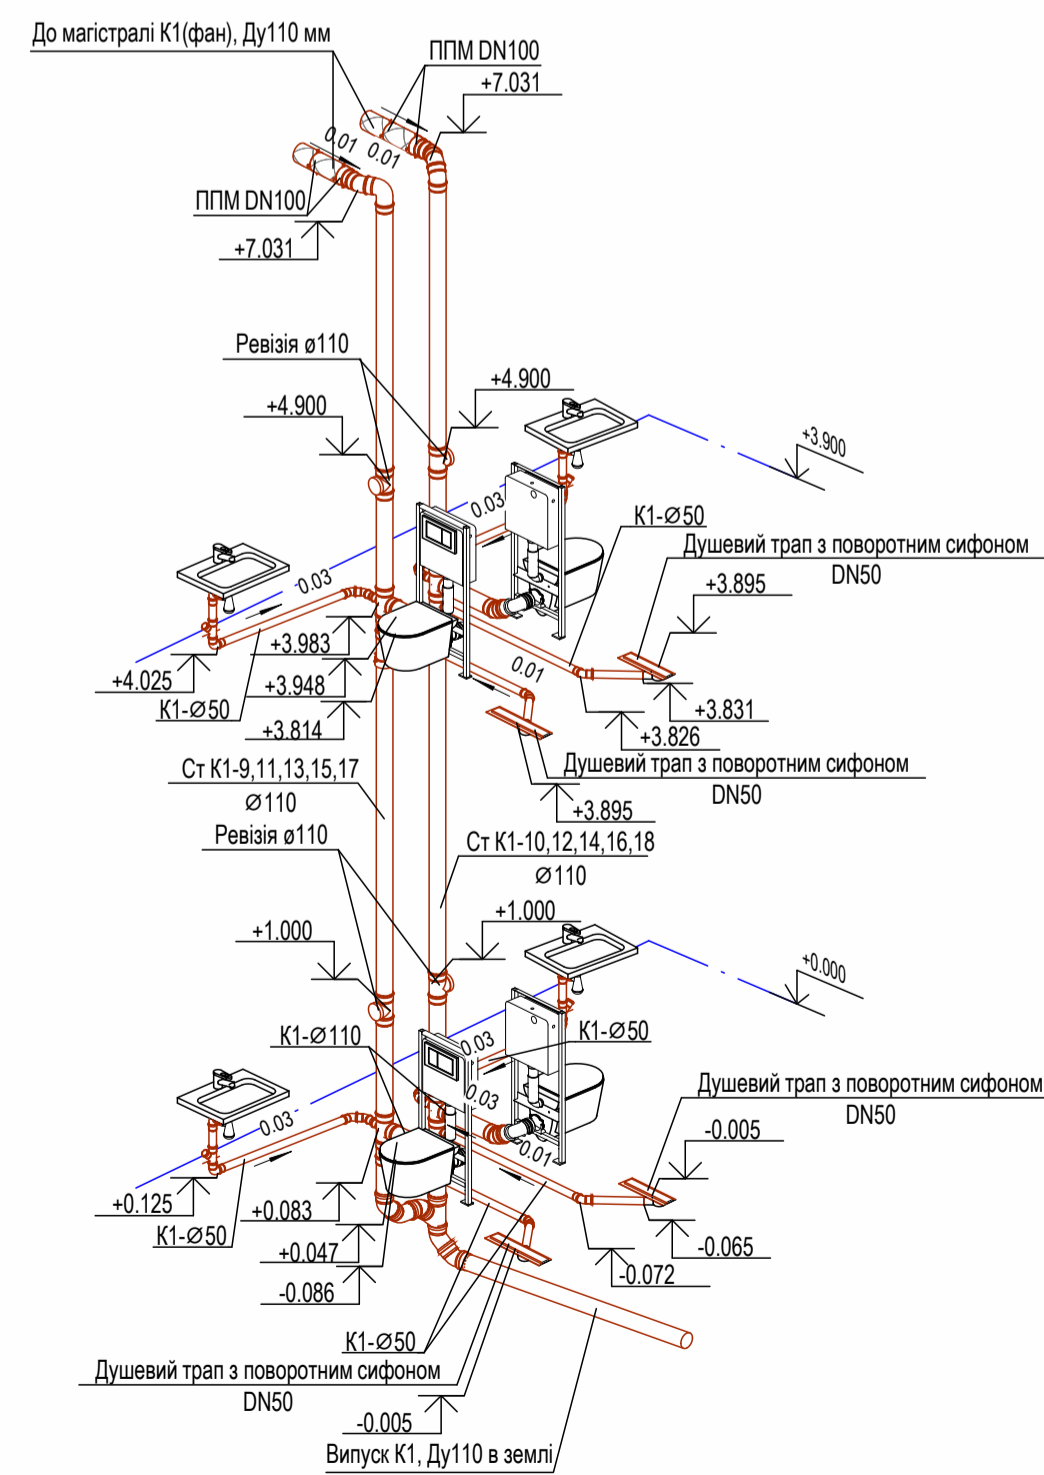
До магістралі К1(фан), Ду110 мм

ППМ DN100

+7.031

0.01

0.01

ППМ DN100

+7.031

Ревізія ø110

+4.900

+4.900

+3.900

0.03

К1-Ø50

Душевий трап з поворотним сифоном DN50

0.03

+3.895

+3.983

+4.025

+3.948

0.01

+3.831

К1-Ø50

+3.826

+3.814

Душевий трап з поворотним сифоном DN50

Ст К1-9,11,13,15,17 Ø110

+3.895

Ревізія ø110

Ст К1-10,12,14,16,18 Ø110

+1.000

+1.000

+0.000

К1-Ø110

0.03

К1-Ø50

Душевий трап з поворотним сифоном DN50

0.03

0.03

-0.005

0.01

+0.125

+0.083

-0.065

К1-Ø50

+0.047

-0.072

-0.086

К1-Ø50

Душевий трап з поворотним сифоном DN50

-0.005

Випуск К1, Ду110 в землі